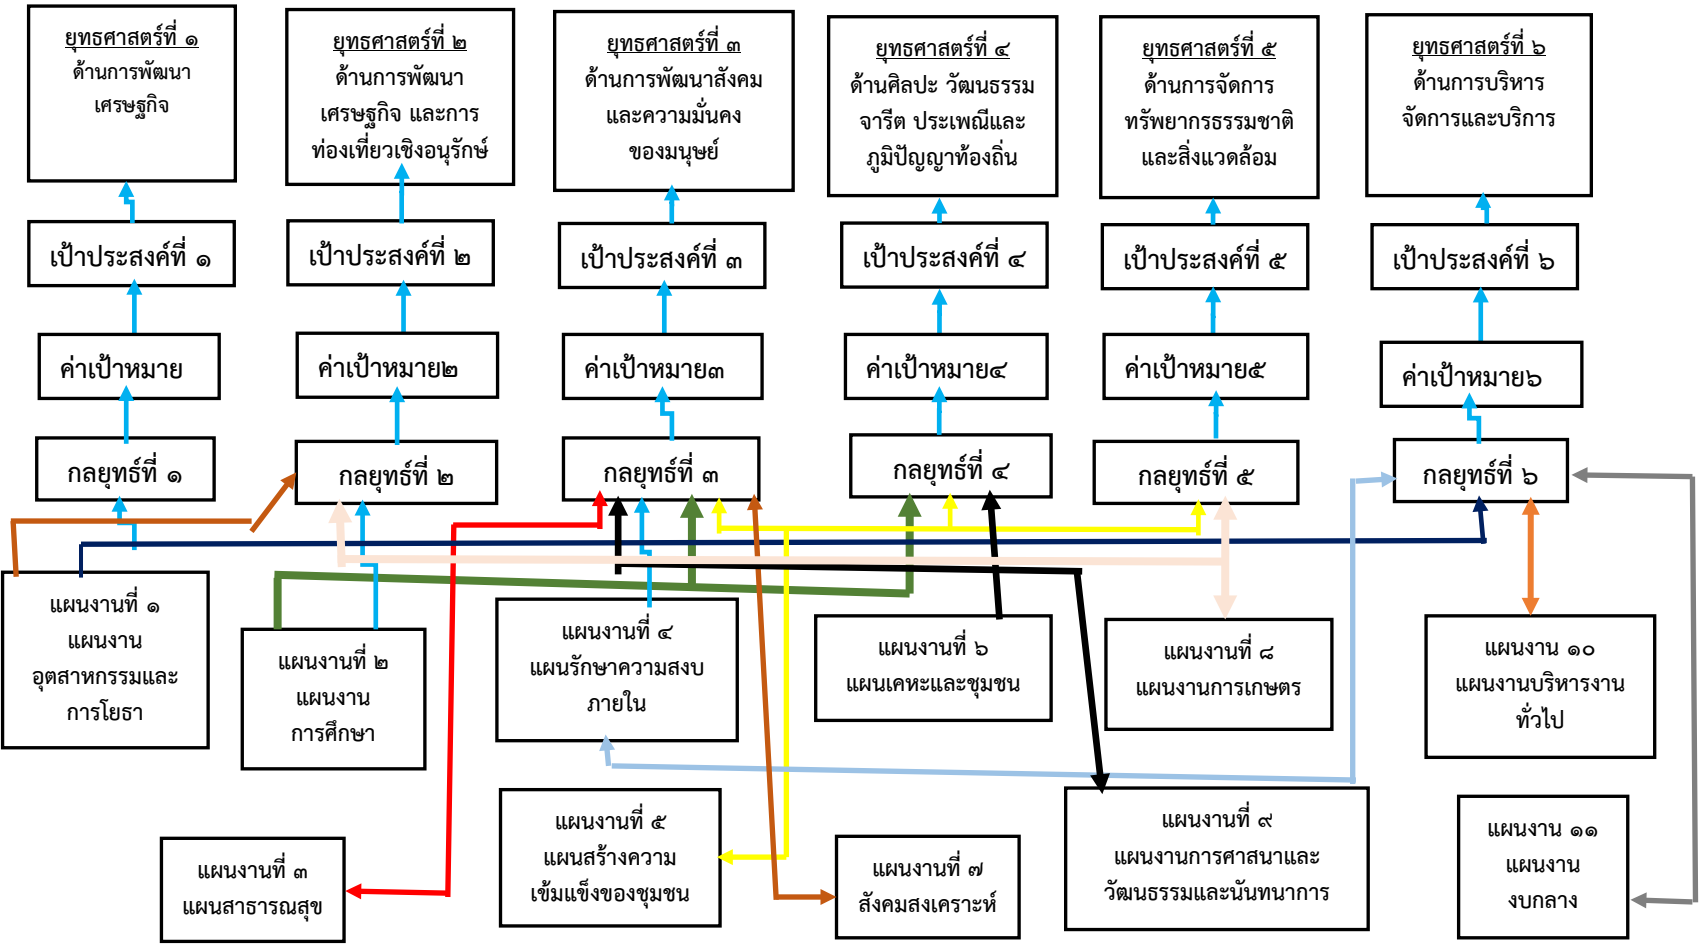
ยุทธศาสตร์ที่ ๑
ด้านการพัฒนาเศรษฐกิจ

ยุทธศาสตร์ที่ ๒
ด้านการพัฒนาเศรษฐกิจ และการท่องเที่ยวเชิงอนุรักษ์

ยุทธศาสตร์ที่ ๓
ด้านการพัฒนาสังคมและความมั่นคงของมนุษย์

ยุทธศาสตร์ที่ ๔
ด้านศิลปะ วัฒนธรรม จารีต ประเพณีและภูมิปัญญาท้องถิ่น

ยุทธศาสตร์ที่ ๕
ด้านการจัดการทรัพยากรธรรมชาติและสิ่งแวดล้อม

ยุทธศาสตร์ที่ ๖
ด้านการบริหารจัดการและบริการ

เป้าประสงค์ที่ ๑

เป้าประสงค์ที่ ๒

เป้าประสงค์ที่ ๓

เป้าประสงค์ที่ ๔

เป้าประสงค์ที่ ๕

เป้าประสงค์ที่ ๖

ค่าเป้าหมาย

ค่าเป้าหมาย๒

ค่าเป้าหมาย๓

ค่าเป้าหมาย๔

ค่าเป้าหมาย๕

ค่าเป้าหมาย๖

กลยุทธ์ที่ ๑

กลยุทธ์ที่ ๒

กลยุทธ์ที่ ๓

กลยุทธ์ที่ ๔

กลยุทธ์ที่ ๕

กลยุทธ์ที่ ๖

แผนงานที่ ๑
แผนงานอุตสาหกรรมและการโยธา

แผนงานที่ ๒
แผนงานการศึกษา

แผนงานที่ ๔
แผนรักษาความสงบภายใน

แผนงานที่ ๖
แผนเคหะและชุมชน

แผนงานที่ ๘
แผนงานการเกษตร

แผนงาน ๑๐
แผนงานบริหารงานทั่วไป

แผนงานที่ ๓
แผนสาธารณสุข

แผนงานที่ ๕
แผนสร้างความเข้มแข็งของชุมชน

แผนงานที่ ๗
สังคมสงเคราะห์

แผนงานที่ ๙
แผนงานการศาสนาและวัฒนธรรมและนันทนาการ

แผนงาน ๑๑
แผนงานงบกลาง